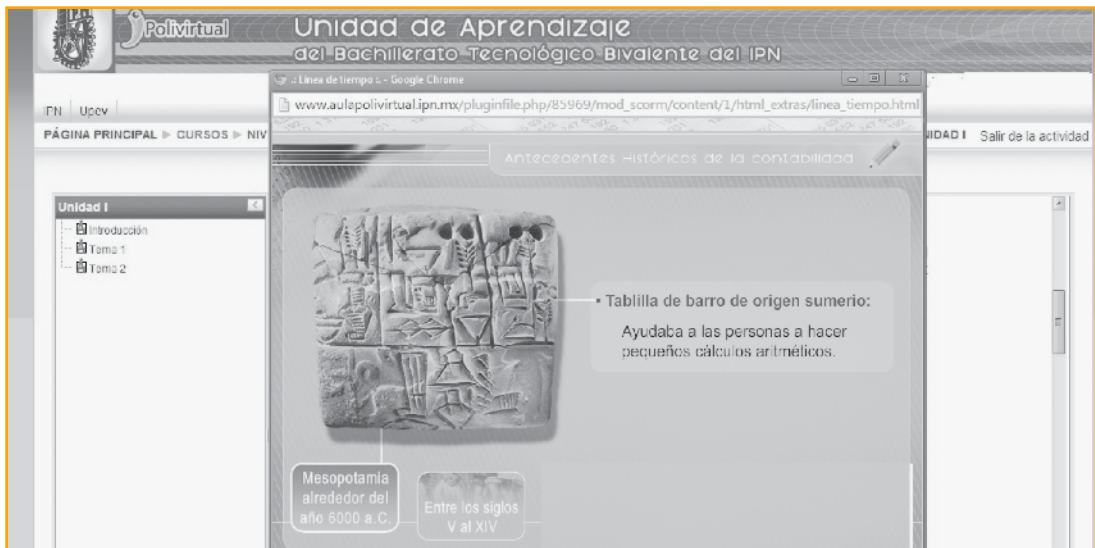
Polivirtual

Unidad de Aprendizaje
del Bachillerato Tecnológico Bivalente del IPN

:: Línea de tiempo :: - Google Chrome

www.aulapolivirtual.ipn.mx/pluginfile.php/85969/mod_scorm/content/1/html_extras/linea_tiempo.html

IPN Upev

PÁGINA PRINCIPAL ▶ CURSOS ▶ NIV

IDAD I Salir de la actividad

Antecedentes Históricos de la contabilidad

Unidad I

Introducción
Tema 1
Tema 2

• Tablilla de barro de origen sumerio:

Ayudaba a las personas a hacer pequeños cálculos aritméticos.

Mesopotamia alrededor del año 6000 a.C.

Entre los siglos V al XIV